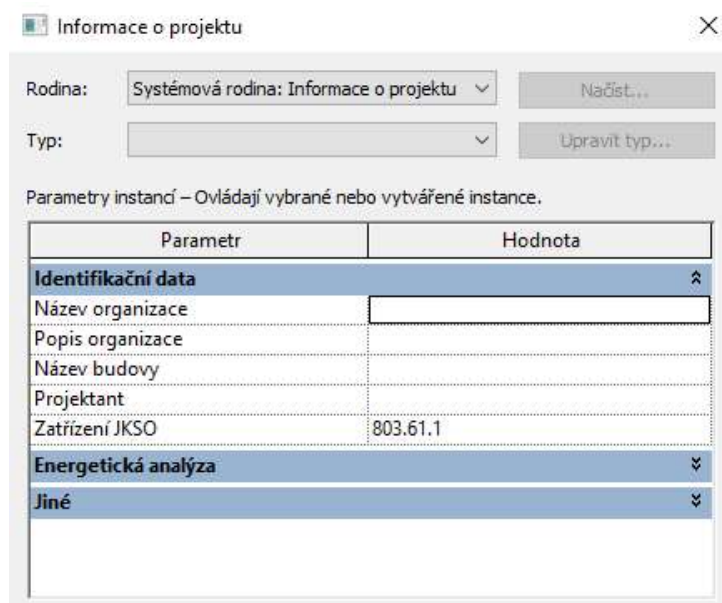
Informace o projektu

×

Rodina: Systémová rodina: Informace o projektu

Načíst...

Typ:

Upravit typ...

Parametry instancí – Ovládají vybrané nebo vytvářené instance.

| Parametr | Hodnota |
|---|---|
| **Identifikační data** | |
| Název organizace | |
| Popis organizace | |
| Název budovy | |
| Projektant | |
| Zatřízení JKSO | 803.61.1 |
| **Energetická analýza** | |
| **Jiné** | |